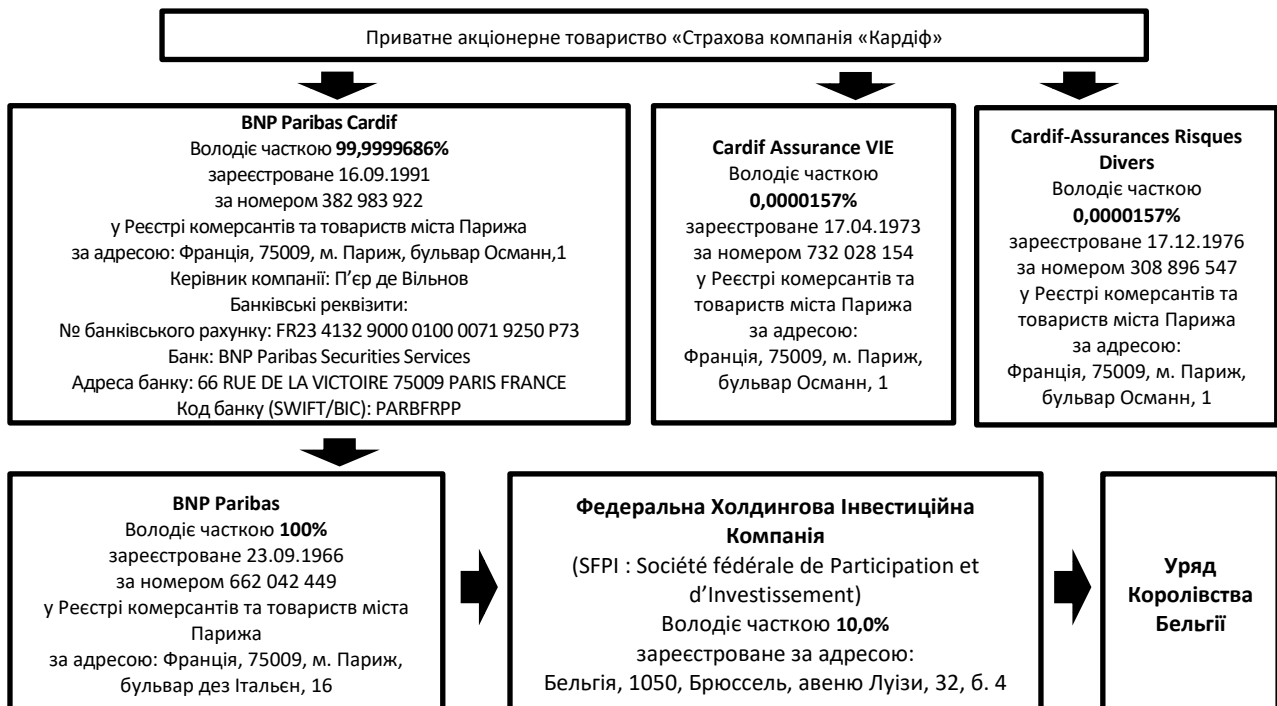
Приватне акціонерне товариство «Страхова компанія «Кардіф»

BNP Paribas Cardif
Володіє часткою 99,9999686%
зареєстроване 16.09.1991
за номером 382 983 922
у Реєстрі комерсантів та товариств міста Парижа
за адресою: Франція, 75009, м. Париж, бульвар Османн,1
Керівник компанії: П'єр де Вільнов
Банківські реквізити:
№ банківського рахунку: FR23 4132 9000 0100 0071 9250 P73
Банк: BNP Paribas Securities Services
Адреса банку: 66 RUE DE LA VICTOIRE 75009 PARIS FRANCE
Код банку (SWIFT/BIC): PARBFRPP

Cardif Assurance VIE
Володіє часткою
0,0000157%
зареєстроване 17.04.1973
за номером 732 028 154
у Реєстрі комерсантів та товариств міста Парижа
за адресою:
Франція, 75009, м. Париж, бульвар Османн, 1

Cardif-Assurances Risques Divers
Володіє часткою
0,0000157%
зареєстроване 17.12.1976
за номером 308 896 547
у Реєстрі комерсантів та товариств міста Парижа
за адресою:
Франція, 75009, м. Париж, бульвар Османн, 1

BNP Paribas
Володіє часткою 100%
зареєстроване 23.09.1966
за номером 662 042 449
у Реєстрі комерсантів та товариств міста Парижа
за адресою: Франція, 75009, м. Париж, бульвар дез Італьєн, 16

Федеральна Холдингова Інвестиційна Компанія
(SFPI : Société fédérale de Participation et d'Investissement)
Володіє часткою 10,0%
зареєстроване за адресою:
Бельгія, 1050, Брюссель, авеню Луїзи, 32, б. 4

Уряд Королівства Бельгії